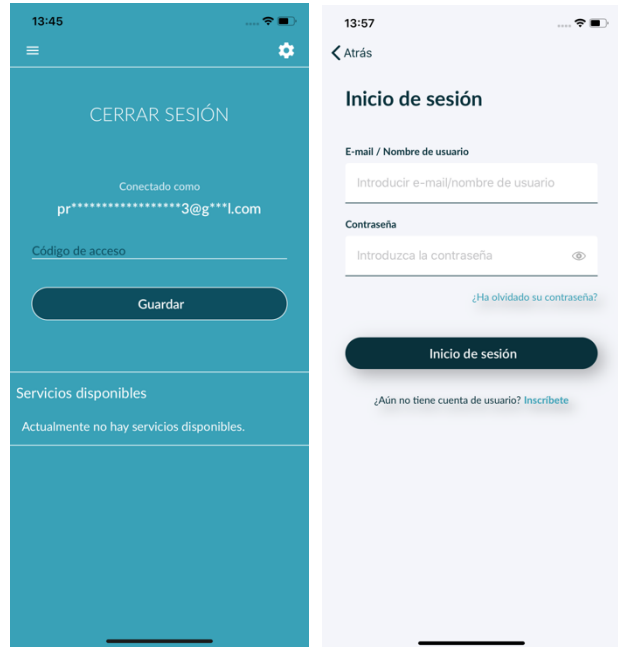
13:45

CERRAR SESIÓN

Conectado como
pr*****************3@g***l.com

Código de acceso

Guardar

Servicios disponibles

Actualmente no hay servicios disponibles.

13:57

Atrás

Inicio de sesión

E-mail / Nombre de usuario

Introducir e-mail/nombre de usuario

Contraseña

Introduzca la contraseña

¿Ha olvidado su contraseña?

Inicio de sesión

¿Aún no tiene cuenta de usuario? Inscríbete